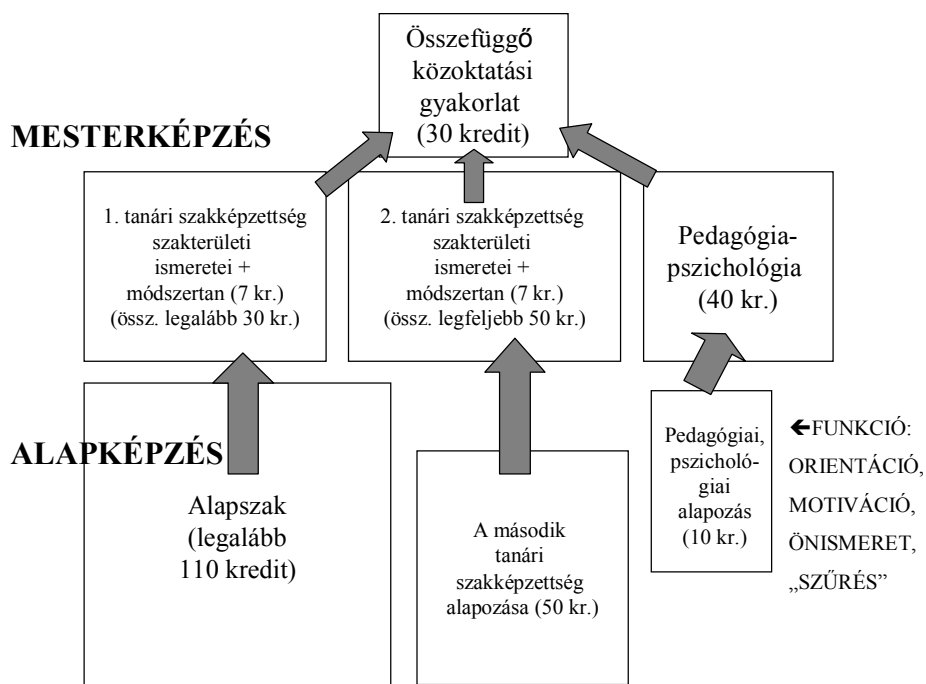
Összefüggő közoktatási gyakorlat (30 kredit)

MESTERKÉPZÉS

1. tanári szakképzettség szakterületi ismeretei + módszertan (7 kr.) (össz. legalább 30 kr.)

2. tanári szakképzettség szakterületi ismeretei + módszertan (7 kr.) (össz. legfeljebb 50 kr.)

Pedagógia-pszichológia (40 kr.)

ALAPKÉPZÉS

Alapszak (legalább 110 kredit)

A második tanári szakképzettség alapozása (50 kr.)

Pedagógiai, pszichológiai alapozás (10 kr.)

←FUNKCIÓ: ORIENTÁCIÓ, MOTIVÁCIÓ, ÖNISMERET, „SZŰRÉS”